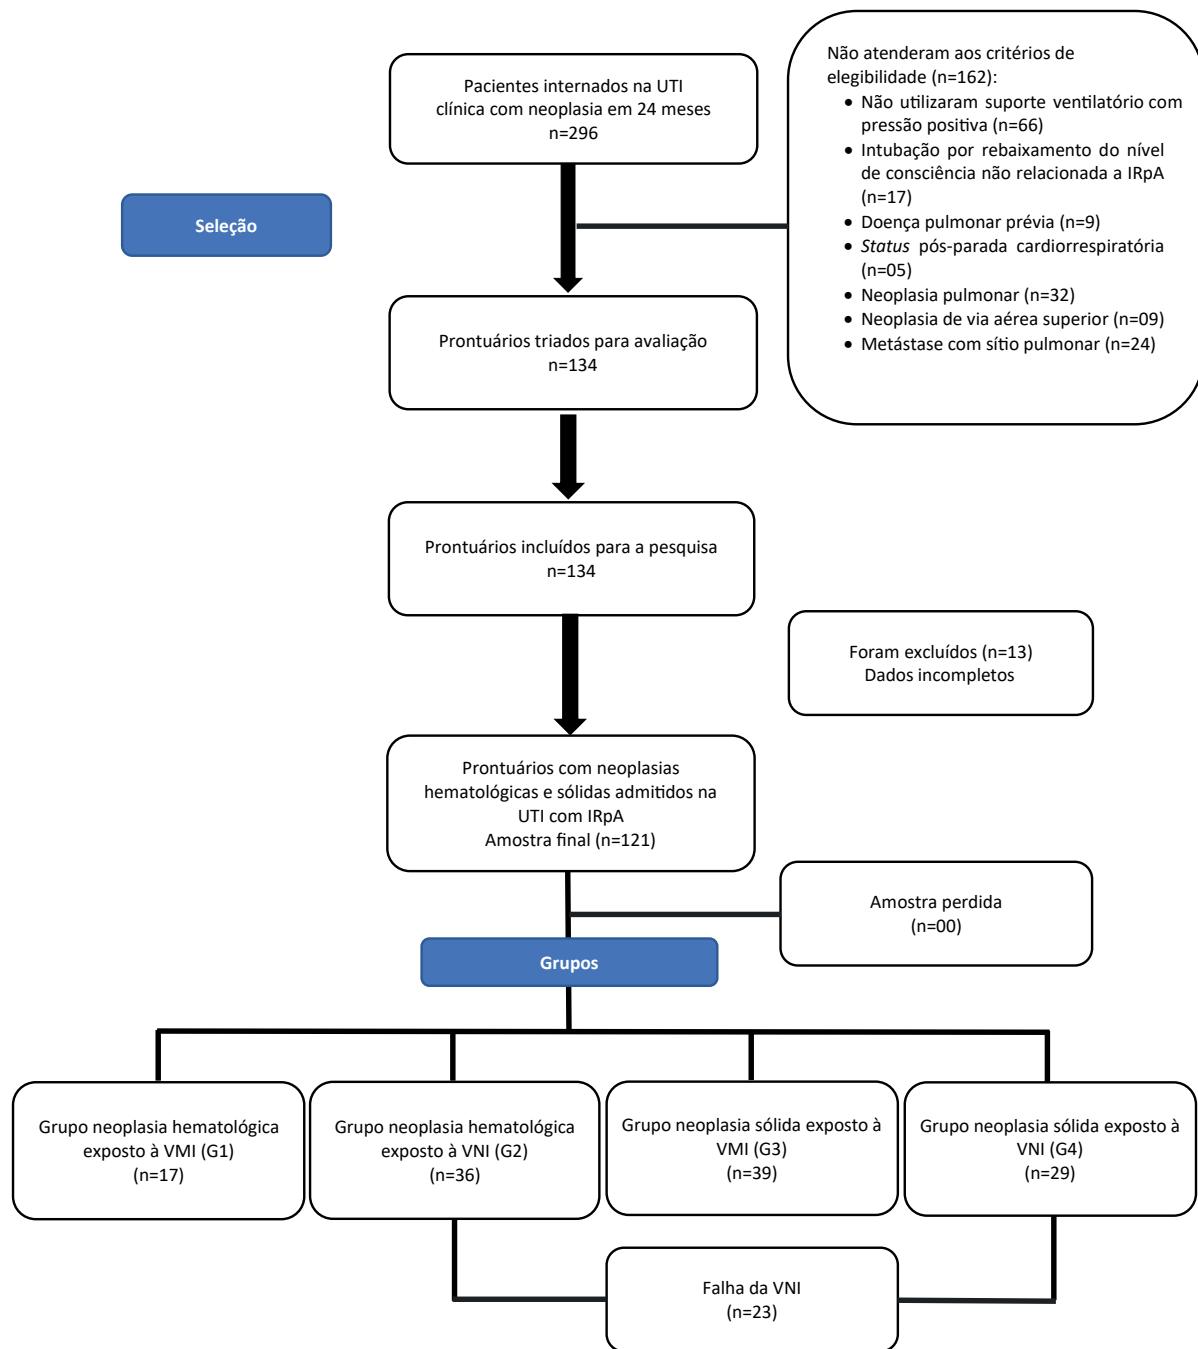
Pacientes internados na UTI clínica com neoplasia em 24 meses
n=296

Não atenderam aos critérios de elegibilidade (n=162):
- Não utilizaram suporte ventilatório com pressão positiva (n=66)
- Intubação por rebaixamento do nível de consciência não relacionada a IRpA (n=17)
- Doença pulmonar prévia (n=9)
- *Status* pós-parada cardiorrespiratória (n=05)
- Neoplasia pulmonar (n=32)
- Neoplasia de via aérea superior (n=09)
- Metástase com sítio pulmonar (n=24)

Seleção

Prontuários triados para avaliação
n=134

Prontuários incluídos para a pesquisa
n=134

Foram excluídos (n=13)
Dados incompletos

Prontuários com neoplasias hematológicas e sólidas admitidos na UTI com IRpA
Amostra final (n=121)

Amostra perdida
(n=00)

Grupos

Grupo neoplasia hematológica exposto à VMI (G1)
(n=17)

Grupo neoplasia hematológica exposto à VNI (G2)
(n=36)

Grupo neoplasia sólida exposto à VMI (G3)
(n=39)

Grupo neoplasia sólida exposto à VNI (G4)
(n=29)

Falha da VNI
(n=23)